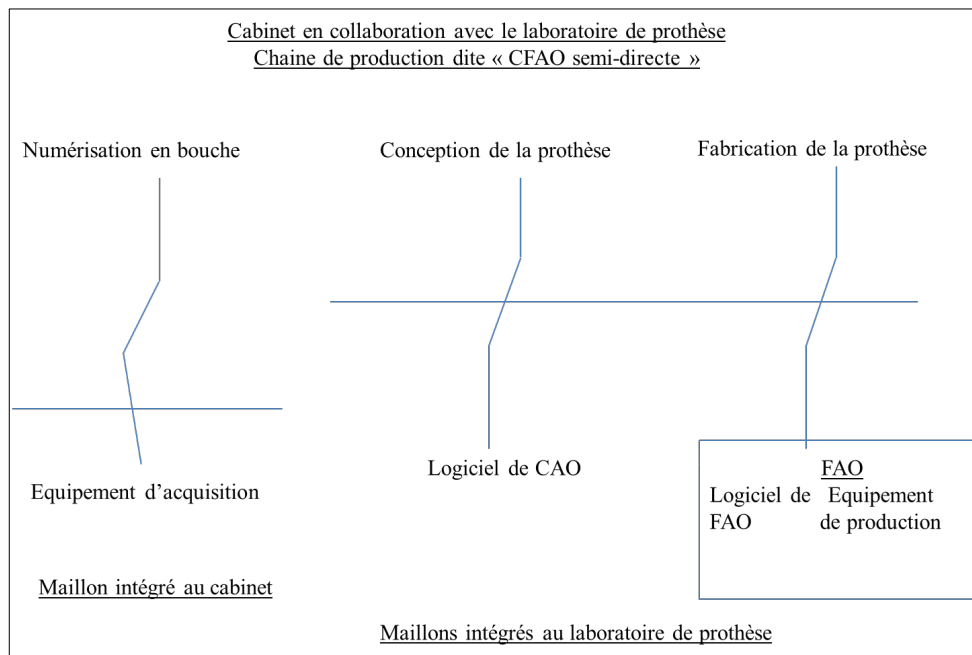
Cabinet en collaboration avec le laboratoire de prothèse
Chaine de production dite « CFAO semi-directe »

Numérisation en bouche

Conception de la prothèse

Fabrication de la prothèse

Equipement d'acquisition

Logiciel de CAO

FAO
Logiciel de FAO
Equipement de production

Maillon intégré au cabinet

Maillons intégrés au laboratoire de prothèse